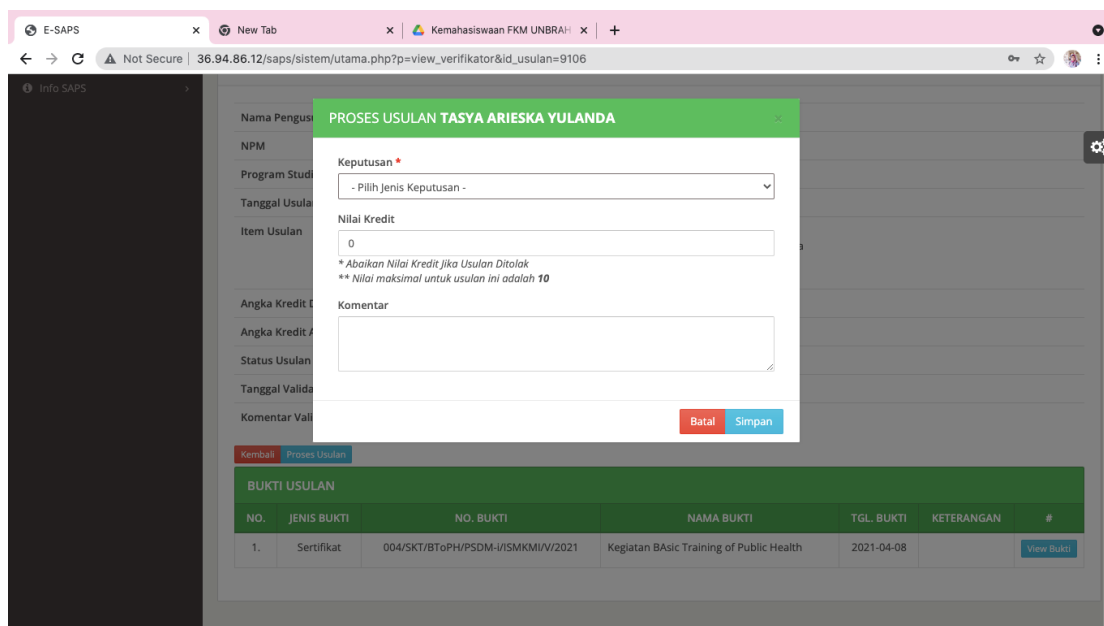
E-SAPS × New Tab × Kemahasiswaan FKM UNBRAH × +

Not Secure | 36.94.86.12/saps/sistem/utama.php?p=view_verifikator&id_usulan=9106

Info SAPS

Nama Pengus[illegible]
NPM
Program Studi
Tanggal Usula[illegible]
Item Usulan
Angka Kredit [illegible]
Angka Kredit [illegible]
Status Usulan
Tanggal Valida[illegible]
Komentar Vali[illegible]

PROSES USULAN TASYA ARIESKA YULANDA ×

Keputusan *
- Pilih Jenis Keputusan -

Nilai Kredit
0
* Abaikan Nilai Kredit Jika Usulan Ditolak
** Nilai maksimal untuk usulan ini adalah 10

Komentar

Batal Simpan

Kembali Proses Usulan

BUKTI USULAN

| NO. | JENIS BUKTI | NO. BUKTI | NAMA BUKTI | TGL. BUKTI | KETERANGAN | # |
|---|---|---|---|---|---|---|
| 1. | Sertifikat | 004/SKT/BToPH/PSDM-I/ISMKMI/V/2021 | Kegiatan BAsic Training of Public Health | 2021-04-08 | | View Bukti |